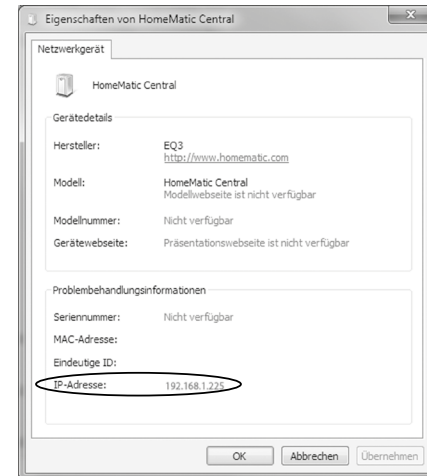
Eigenschaften von HomeMatic Central

Netzwerkgerät

HomeMatic Central

Gerätedetails

Hersteller: EQ3
http://www.homematic.com

Modell: HomeMatic Central
Modellwebseite ist nicht verfügbar

Modellnummer: Nicht verfügbar

Gerätewebseite: Präsentationswebseite ist nicht verfügbar

Problembehandlungsinformationen

Seriennummer: Nicht verfügbar

MAC-Adresse:

Eindeutige ID:

IP-Adresse: 192.168.1.225

OK Abbrechen Übernehmen